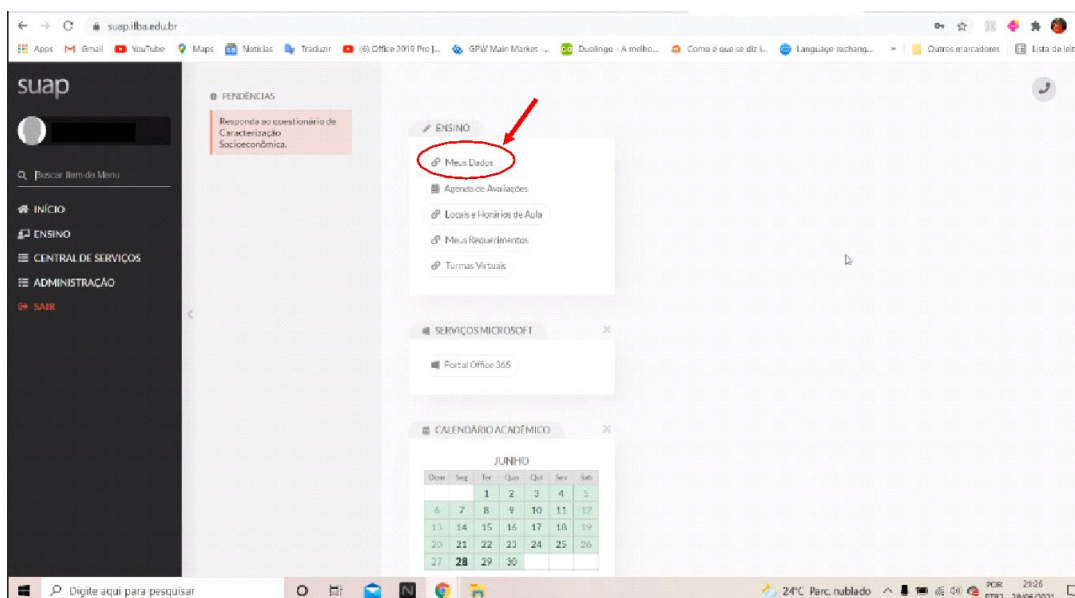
suap.ifba.edu.br

Apps Gmail YouTube Maps Notícias Traduzir (6) Office 2019 Pro |... GPW Main Market -... Duolingo - A melhor... Como é que se diz i... Language exchang... » Outros marcadores Lista de leit

suap

Buscar Item de Menu

INÍCIO
ENSINO
CENTRAL DE SERVIÇOS
ADMINISTRAÇÃO
SAIR

PENDÊNCIAS

Responda ao questionário de Caracterização Socioeconômica.

ENSINO

Meus Dados
Agenda de Avaliações
Locais e Horários de Aula
Meus Requerimentos
Turmas Virtuais

SERVIÇOS MICROSOFT

Portal Office 365

CALENDÁRIO ACADÊMICO

JUNHO

| Dom | Seg | Ter | Qua | Qui | Sex | Sab |
|---|---|---|---|---|---|---|
| | | 1 | 2 | 3 | 4 | 5 |
| 6 | 7 | 8 | 9 | 10 | 11 | 12 |
| 13 | 14 | 15 | 16 | 17 | 18 | 19 |
| 20 | 21 | 22 | 23 | 24 | 25 | 26 |
| 27 | 28 | 29 | 30 | | | |

Digite aqui para pesquisar

24°C Parc. nublado POR PTB2 21:26 28/06/2021